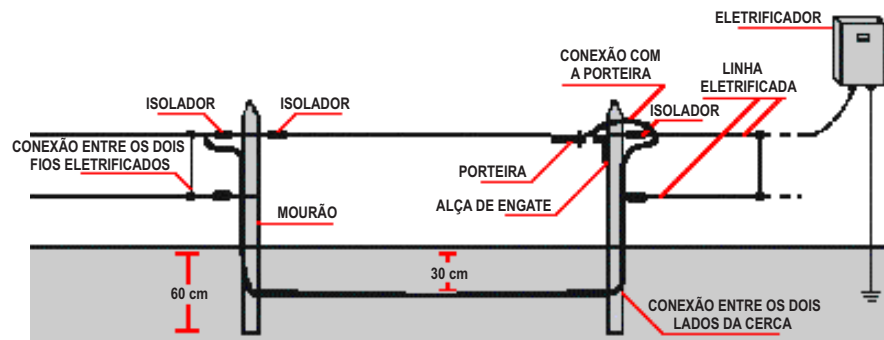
ELETRIFICADOR

CONEXÃO COM A PORTEIRA

LINHA ELETRIFICADA

ISOLADOR

ISOLADOR

ISOLADOR

CONEXÃO ENTRE OS DOIS FIOS ELETRIFICADOS

PORTEIRA

ALÇA DE ENGATE

MOURÃO

30 cm

60 cm

CONEXÃO ENTRE OS DOIS LADOS DA CERCA